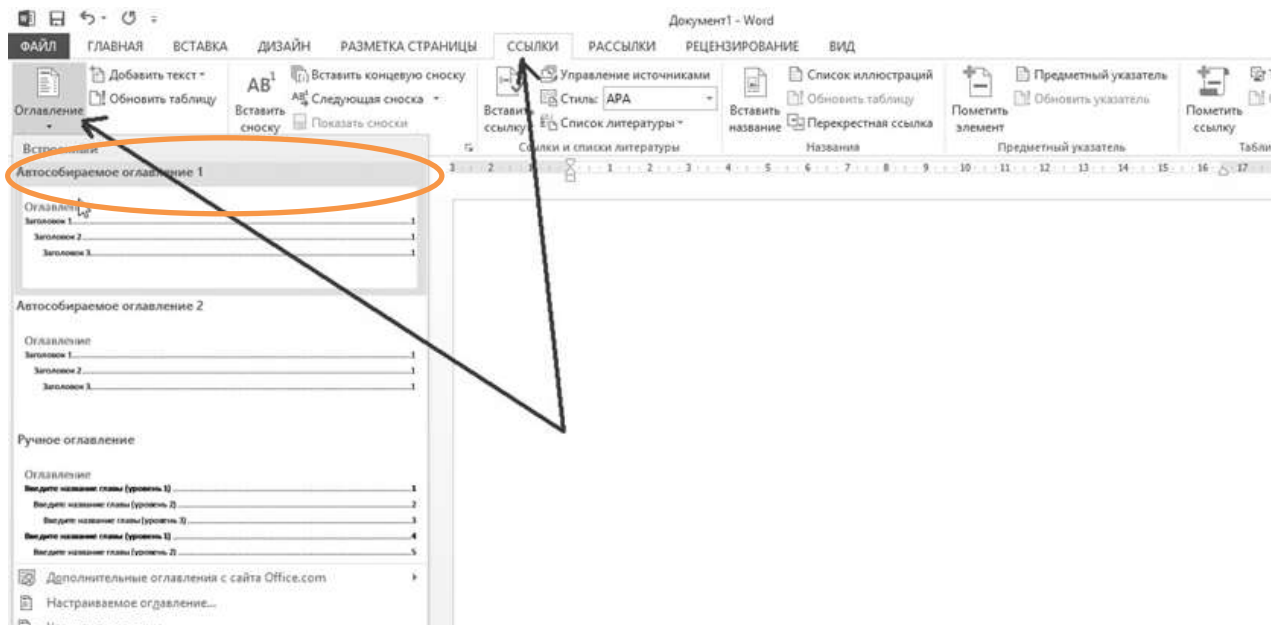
Документ1 - Word

ФАЙЛ ГЛАВНАЯ ВСТАВКА ДИЗАЙН РАЗМЕТКА СТРАНИЦЫ ССЫЛКИ РАССЫЛКИ РЕЦЕНЗИРОВАНИЕ ВИД

Оглавление
Добавить текст
Обновить таблицу
Вставить сноску
Вставить концевую сноску
Следующая сноска
Показать сноски
Вставить ссылку
Управление источниками
Стиль: APA
Список литературы
Ссылки и списки литературы
Вставить название
Список иллюстраций
Обновить таблицу
Перекрестная ссылка
Названия
Пометить элемент
Предметный указатель
Обновить указатель
Предметный указатель
Пометить ссылку
Табли

Встроенный
Автособираемое оглавление 1
Оглавление
Заголовок 1 1
Заголовок 2 1
Заголовок 3 1

Автособираемое оглавление 2
Оглавление
Заголовок 1 1
Заголовок 2 1
Заголовок 3 1

Ручное оглавление
Оглавление
Введите название главы (уровень 1) 1
Введите название главы (уровень 2) 2
Введите название главы (уровень 3) 3
Введите название главы (уровень 1) 4
Введите название главы (уровень 2) 5

Дополнительные оглавления с сайта Office.com
Настраиваемое оглавление...
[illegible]

3 · 2 · 1 · 1 · 2 · 3 · 4 · 5 · 6 · 7 · 8 · 9 · 10 · 11 · 12 · 13 · 14 · 15 · 16 · 17